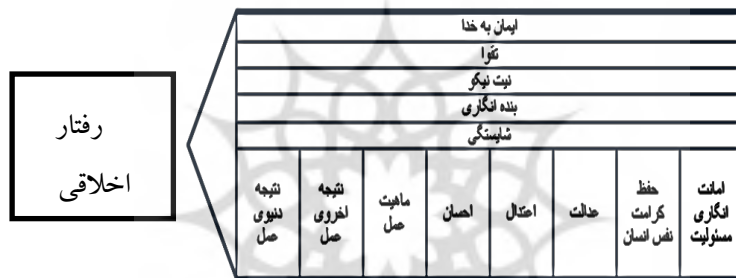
ایمان به خدا
تقوا
نیت نیکو
بنده انگاری
شایستگی

| امانت انگاری مسئولیت | حفظ کرامت نفس انسان | عدالت | اعتدال | احسان | ماهیت عمل | نتیجه اخروی عمل | نتیجه دنیوی عمل |
|---|---|---|---|---|---|---|---|

رفتار اخلاقی